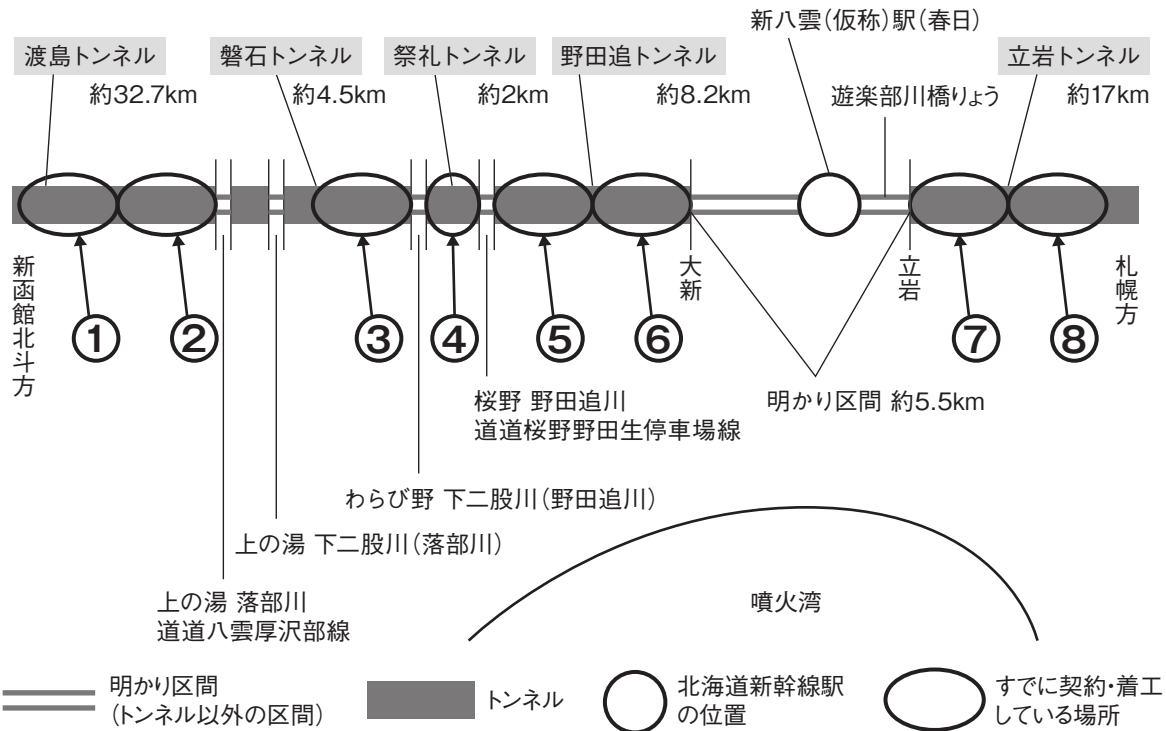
新八雲(仮称)駅(春日)

渡島トンネル 約32.7km

磐石トンネル 約4.5km

祭礼トンネル 約2km

野田追トンネル 約8.2km

遊楽部川橋りょう

立岩トンネル 約17km

新函館北斗方

①

②

③

④

⑤

⑥

大新

立岩

⑦

⑧

札幌方

桜野 野田追川
道道桜野野田生停車場線

明かり区間 約5.5km

わらび野 下二股川(野田追川)

上の湯 下二股川(落部川)

上の湯 落部川
道道八雲厚沢部線

噴火湾

明かり区間
(トンネル以外の区間)

トンネル

北海道新幹線駅
の位置

すでに契約・着工
している場所